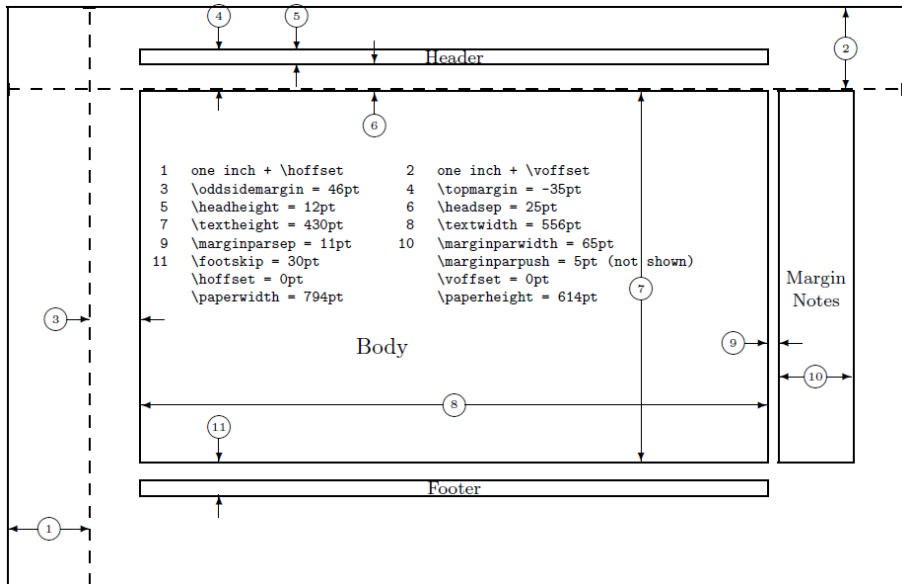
4 5

Header

2

6

| 1 | one inch + \hoffset | 2 | one inch + \voffset |
|---|---|---|---|
| 3 | \oddsidemargin = 46pt | 4 | \topmargin = -35pt |
| 5 | \headheight = 12pt | 6 | \headsep = 25pt |
| 7 | \textheight = 430pt | 8 | \textwidth = 556pt |
| 9 | \marginparsep = 11pt | 10 | \marginparwidth = 65pt |
| 11 | \footskip = 30pt | | \marginparpush = 5pt (not shown) |
| | \hoffset = 0pt | | \voffset = 0pt |
| | \paperwidth = 794pt | | \paperheight = 614pt |

Margin Notes

3

7

Body

9

10

8

11

Footer

1